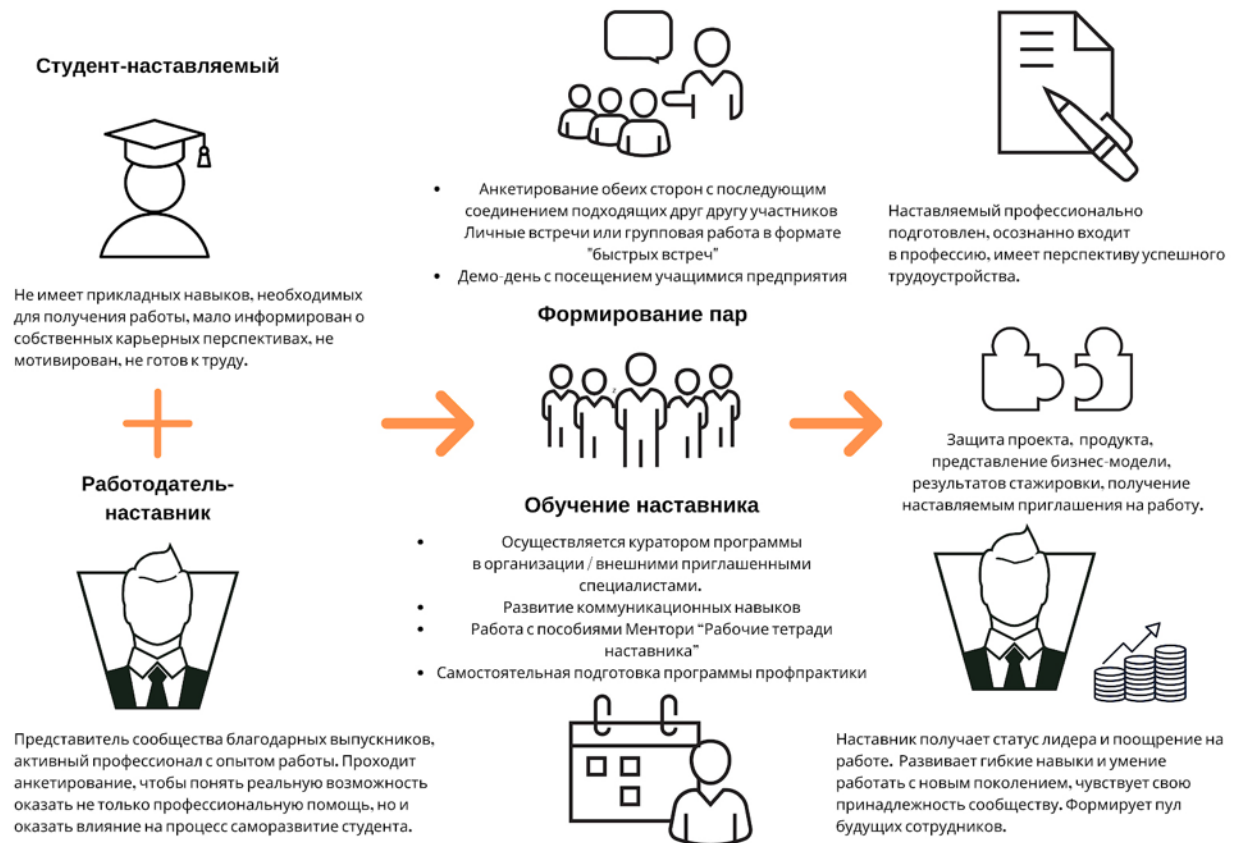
Студент-наставляемый

Не имеет прикладных навыков, необходимых для получения работы, мало информирован о собственных карьерных перспективах, не мотивирован, не готов к труду.

Работодатель-наставник

Представитель сообщества благодарных выпускников, активный профессионал с опытом работы. Проходит анкетирование, чтобы понять реальную возможность оказать не только профессиональную помощь, но и оказать влияние на процесс саморазвитие студента.

• Анкетирование обеих сторон с последующим соединением подходящих друг другу участников Личные встречи или групповая работа в формате "быстрых встреч"
• Демо-день с посещением учащимися предприятия

Формирование пар

Обучение наставника

• Осуществляется куратором программы в организации / внешними приглашенными специалистами.
• Развитие коммуникационных навыков
• Работа с пособиями Ментори "Рабочие тетради наставника"
• Самостоятельная подготовка программы профпрактики

Наставляемый профессионально подготовлен, осознанно входит в профессию, имеет перспективу успешного трудоустройства.

Защита проекта, продукта, представление бизнес-модели, результатов стажировки, получение наставляемым приглашения на работу.

Наставник получает статус лидера и поощрение на работе. Развивает гибкие навыки и умение работать с новым поколением, чувствует свою принадлежность сообществу. Формирует пул будущих сотрудников.